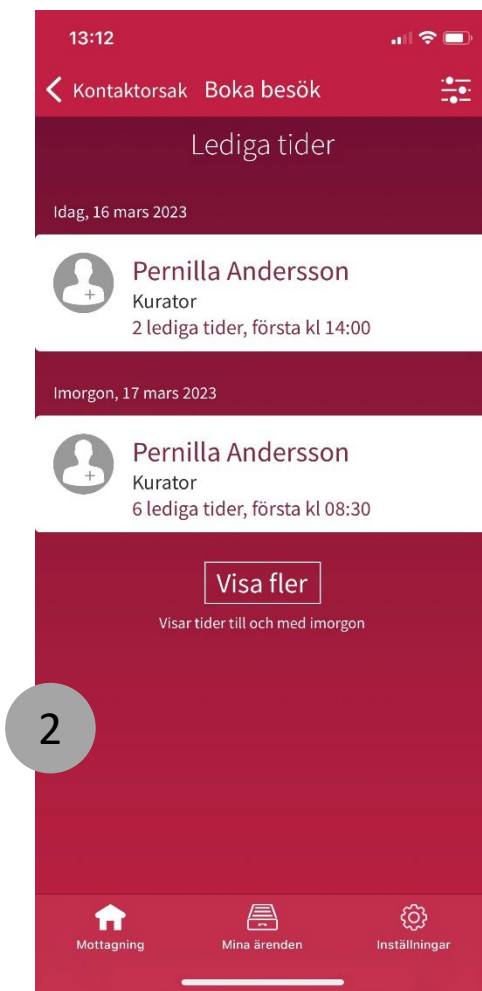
13:12

Kontaktorsak Boka besök

Lediga tider

Idag, 16 mars 2023

Pernilla Andersson
Kurator
2 lediga tider, första kl 14:00

Imorgon, 17 mars 2023

Pernilla Andersson
Kurator
6 lediga tider, första kl 08:30

Visa fler
Visar tider till och med imorgon

2

Mottagning
Mina ärenden
Inställningar